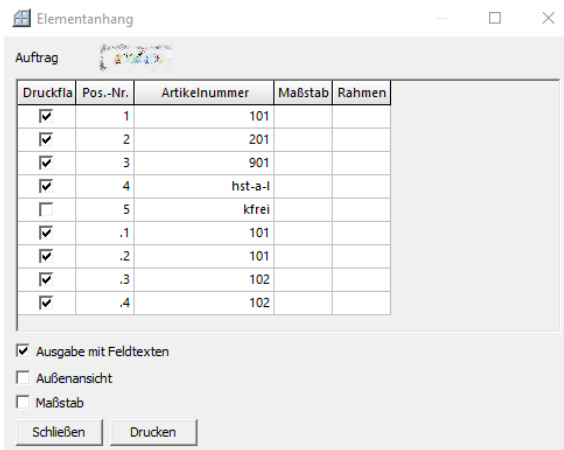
Elementanhang

Auftrag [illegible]

| Druckfla | Pos.-Nr. | Artikelnummer | Maßstab | Rahmen |
|---|---|---|---|---|
| ☑ | 1 | 101 | | |
| ☑ | 2 | 201 | | |
| ☑ | 3 | 901 | | |
| ☑ | 4 | hst-a-l | | |
| ☐ | 5 | kfrei | | |
| ☑ | .1 | 101 | | |
| ☑ | .2 | 101 | | |
| ☑ | .3 | 102 | | |
| ☑ | .4 | 102 | | |

☑ Ausgabe mit Feldtexten
☐ Außenansicht
☐ Maßstab

Schließen Drucken